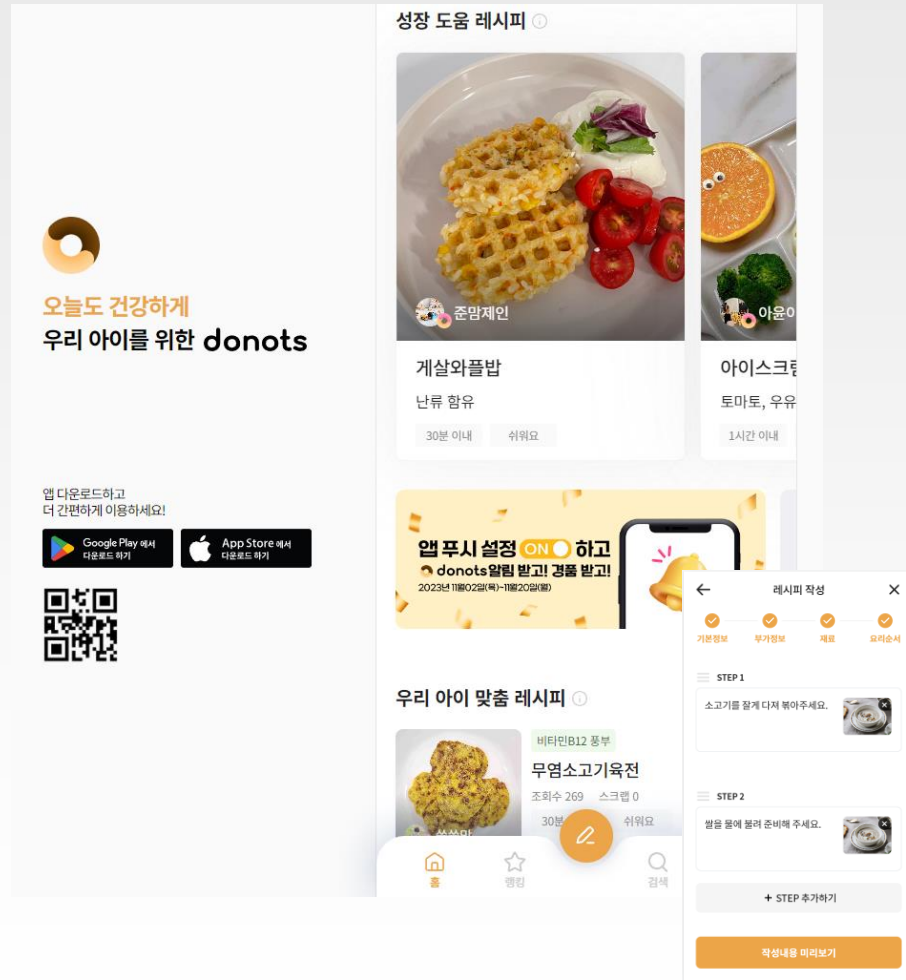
오늘도 건강하게
우리 아이를 위한 donots

앱 다운로드하고
더 간편하게 이용하세요!

Google Play 에서 다운로드 하기
App Store 에서 다운로드 하기

성장 도움 레시피

준맘제인
게살와플밥
난류 함유
30분 이내
쉬워요

이윤이
아이스크림
토마토, 우유
1시간 이내

앱 푸시 설정 ON 하고
donots알림 받고! 경품 받고!
2023년 11월02일(목)~11월20일(월)

우리 아이 맞춤 레시피

비타민B12 풍부
무염소고기육전
조회수 269 스크랩 0
30분
쉬워요

홈
랭킹
검색

레시피 작성
기본정보
부가정보
재료
요리순서

STEP 1
소고기를 잘게 다져 볶아주세요.

STEP 2
쌀을 물에 불려 준비해 주세요.

+ STEP 추가하기

작성내용 미리보기